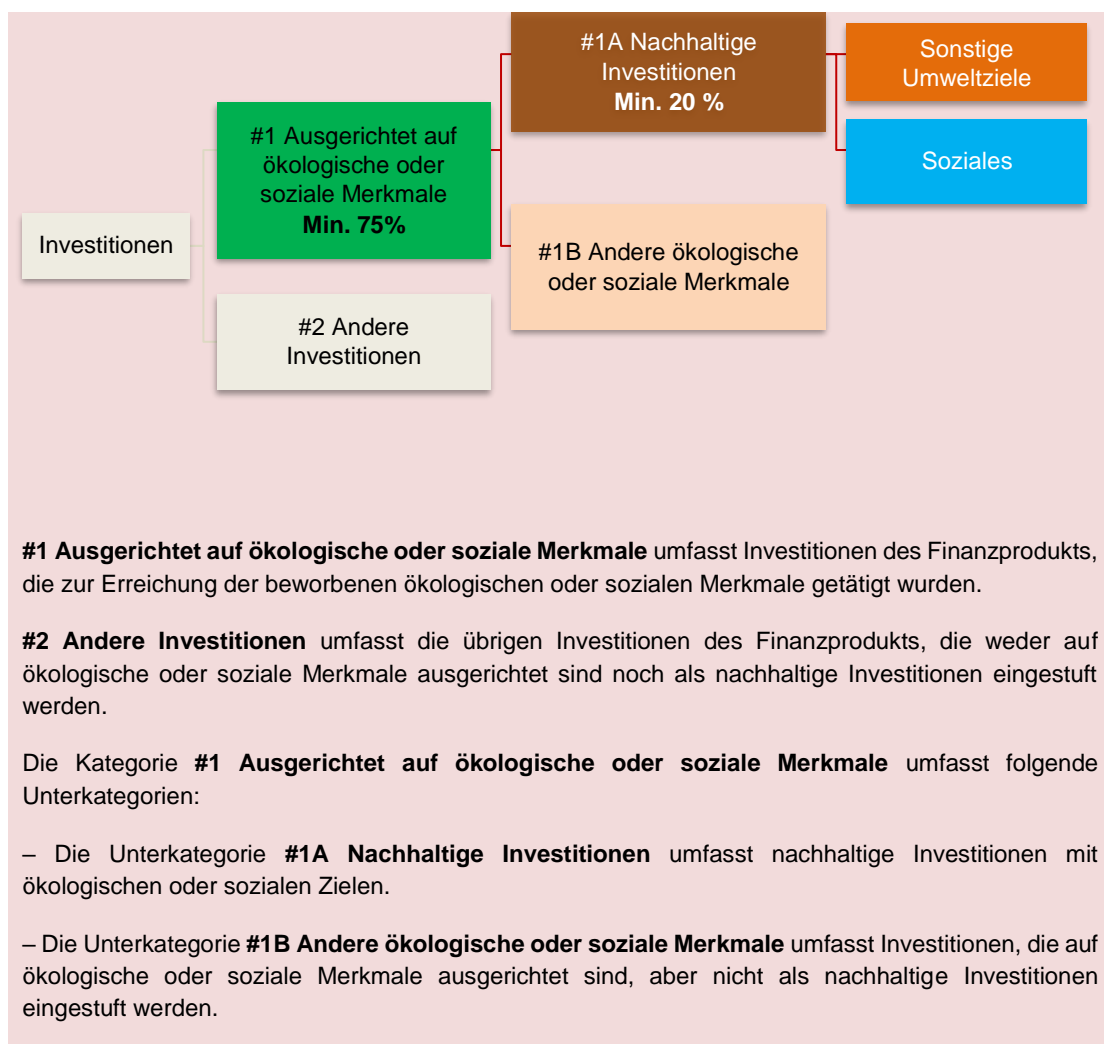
Investitionen

#1 Ausgerichtet auf ökologische oder soziale Merkmale **Min. 75%**

#2 Andere Investitionen

#1A Nachhaltige Investitionen **Min. 20 %**

#1B Andere ökologische oder soziale Merkmale

Sonstige Umweltziele

Soziales

**#1 Ausgerichtet auf ökologische oder soziale Merkmale** umfasst Investitionen des Finanzprodukts, die zur Erreichung der beworbenen ökologischen oder sozialen Merkmale getätigt wurden.

**#2 Andere Investitionen** umfasst die übrigen Investitionen des Finanzprodukts, die weder auf ökologische oder soziale Merkmale ausgerichtet sind noch als nachhaltige Investitionen eingestuft werden.

Die Kategorie **#1 Ausgerichtet auf ökologische oder soziale Merkmale** umfasst folgende Unterkategorien:

– Die Unterkategorie **#1A Nachhaltige Investitionen** umfasst nachhaltige Investitionen mit ökologischen oder sozialen Zielen.

– Die Unterkategorie **#1B Andere ökologische oder soziale Merkmale** umfasst Investitionen, die auf ökologische oder soziale Merkmale ausgerichtet sind, aber nicht als nachhaltige Investitionen eingestuft werden.